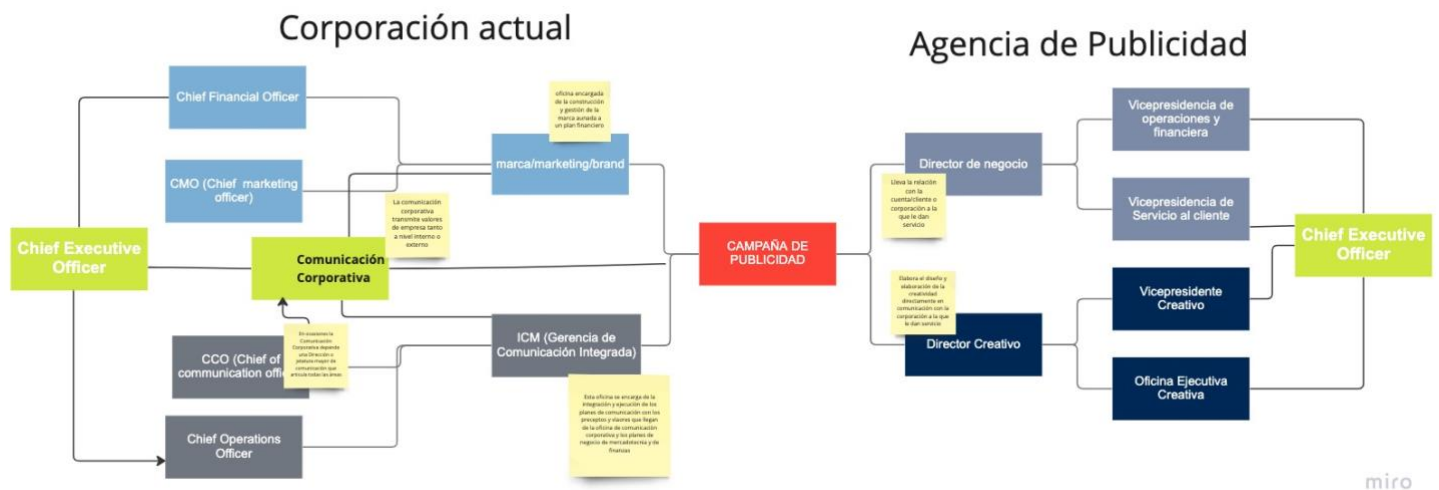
Corporación actual

Agencia de Publicidad

Chief Financial Officer

oficina encargada de la construcción y gestión de la marca aunada a un plan financiero

marca/marketing/brand

CMO (Chief marketing officer)

La comunicación corporativa transmite valores de empresa tanto a nivel interno o externo

Chief Executive Officer

Comunicación Corporativa

CAMPAÑA DE PUBLICIDAD

En ocasiones la Comunicación Corporativa depende una Dirección o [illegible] de comunicación que articule todas las áreas

CCO (Chief of communication offi

ICM (Gerencia de Comunicación Integrada)

Esta oficina se encarga de la integración y ejecución de los planes de comunicación con los preceptos y visiones que llegan de la oficina de comunicación corporativa y los planes de negocio de mercadotecnia y de finanzas

Chief Operations Officer

Director de negocio

Lleva la relación con la cuenta/cliente o corporación a la que le dan servicio

Elabora el diseño y elaboración de la creatividad directamente en comunicación con la corporación a la que le dan servicio

Director Creativo

Vicepresidencia de operaciones y financiera

Vicepresidencia de Servicio al cliente

Chief Executive Officer

Vicepresidente Creativo

Oficina Ejecutiva Creativa

miro